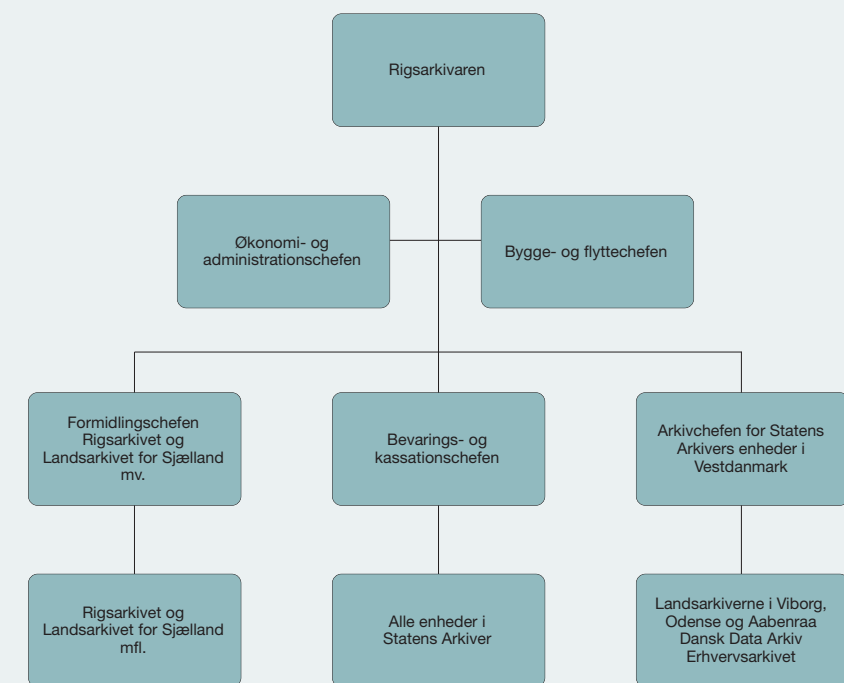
Rigsarkivaren

Økonomi- og administrationschefen

Bygge- og flyttechefen

Formidlingschefen Rigsarkivet og Landsarkivet for Sjælland mv.

Bevarings- og kassationschefen

Arkivchefen for Statens Arkivers enheder i Vestdanmark

Rigsarkivet og Landsarkivet for Sjælland mfl.

Alle enheder i Statens Arkiver

Landsarkiverne i Viborg, Odense og Aabenraa
Dansk Data Arkiv
Erhvervsarkivet